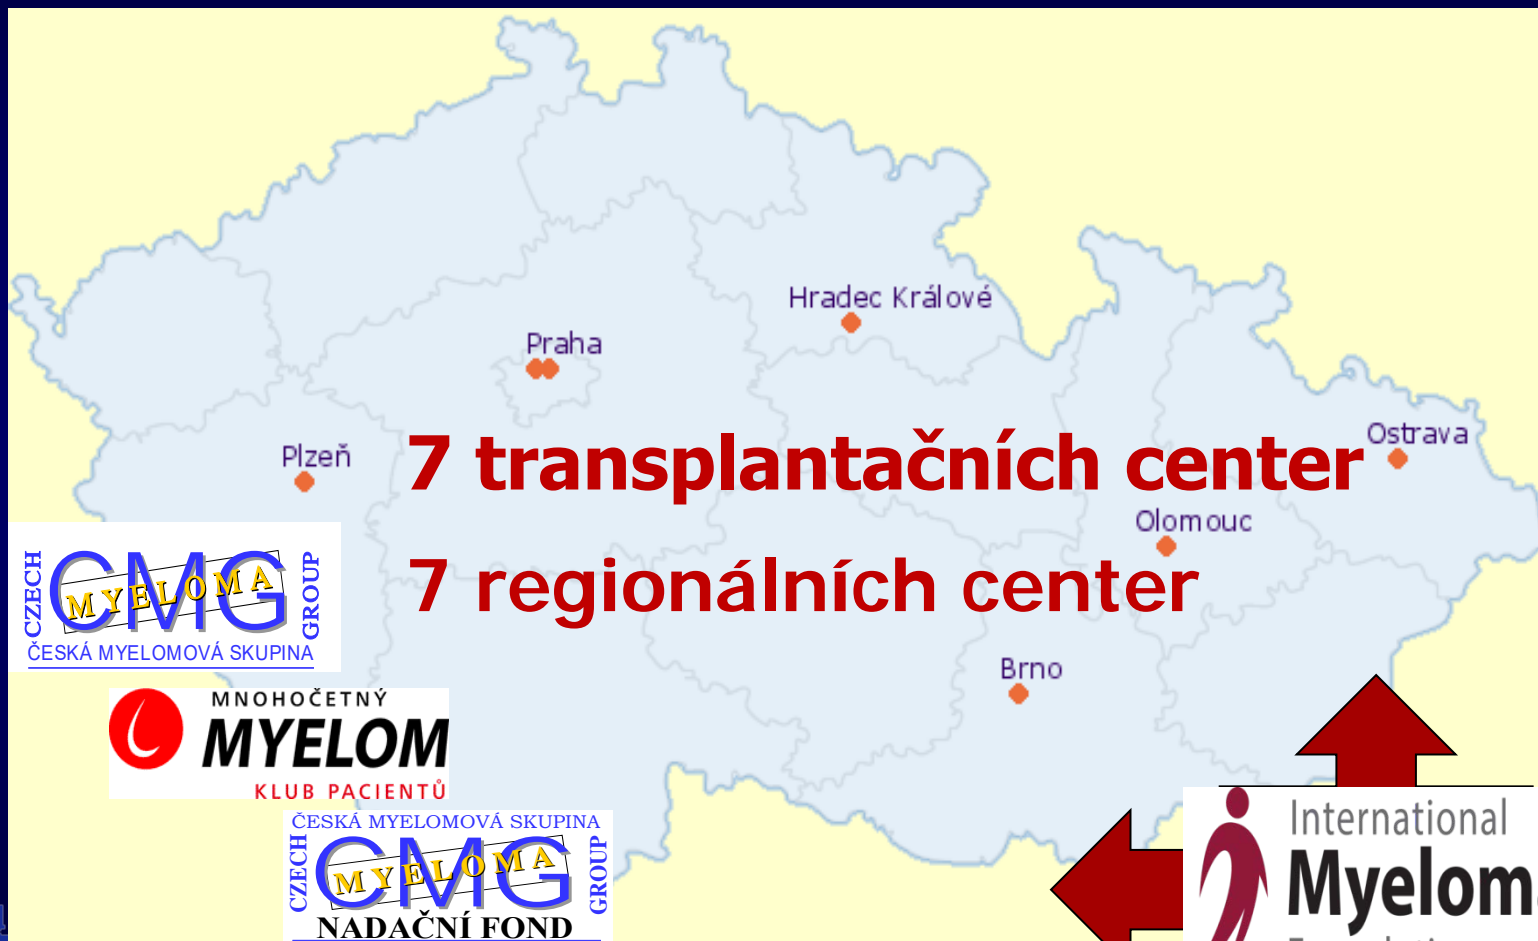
Hradec Králové

Praha

Plzeň

Ostrava

Olomouc

Brno

7 transplantačních center

7 regionálních center

CZECH CMG MYELOMA GROUP
ČESKÁ MYELOMOVÁ SKUPINA

MNOHOČETNÝ MYELOM KLUB PACIENTŮ

ČESKÁ MYELOMOVÁ SKUPINA
CZECH CMG MYELOMA GROUP
NADAČNÍ FOND

International Myelom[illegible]